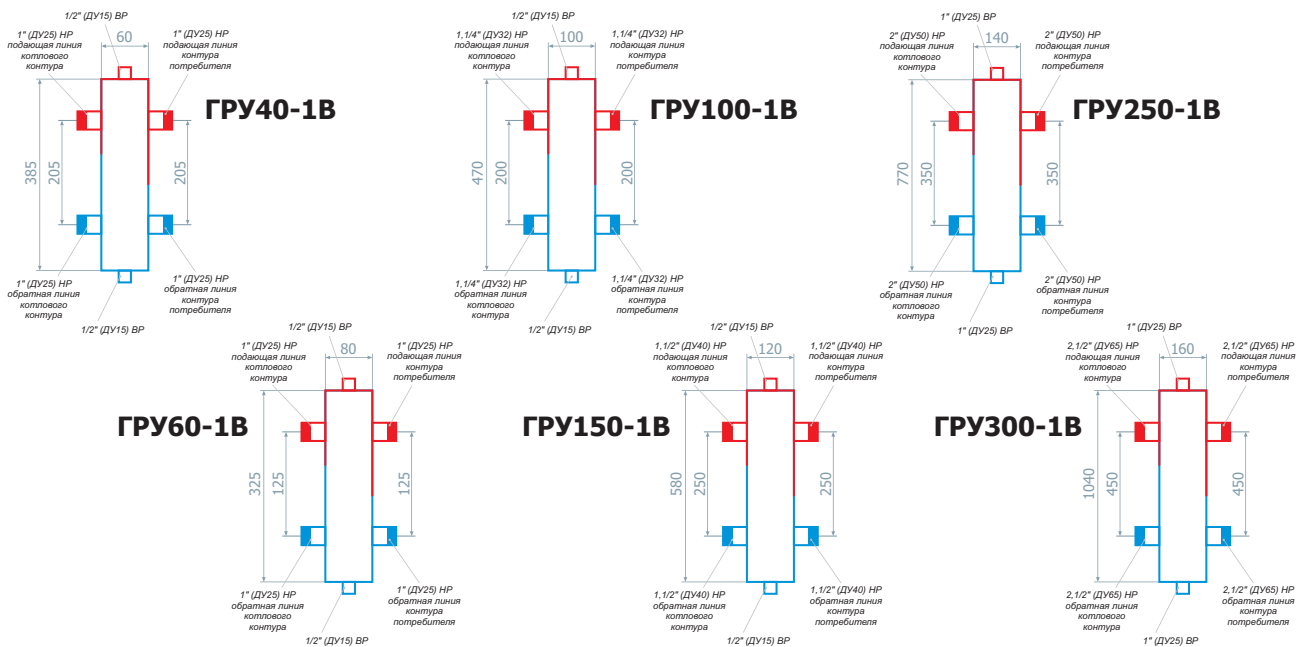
1/2" (ДУ15) ВР
1" (ДУ25) НР подающая линия котлового контура
60
1" (ДУ25) НР подающая линия контура потребителя
ГРУ40-1В
385
205
205
1" (ДУ25) НР обратная линия котлового контура
1" (ДУ25) НР обратная линия контура потребителя
1/2" (ДУ15) ВР

1/2" (ДУ15) ВР
1,1/4" (ДУ32) НР подающая линия котлового контура
100
1,1/4" (ДУ32) НР подающая линия контура потребителя
ГРУ100-1В
470
200
200
1,1/4" (ДУ32) НР обратная линия котлового контура
1,1/4" (ДУ32) НР обратная линия контура потребителя
1/2" (ДУ15) ВР

1" (ДУ25) ВР
2" (ДУ50) НР подающая линия котлового контура
140
2" (ДУ50) НР подающая линия контура потребителя
ГРУ250-1В
770
350
350
2" (ДУ50) НР обратная линия котлового контура
2" (ДУ50) НР обратная линия контура потребителя
1" (ДУ25) ВР

1/2" (ДУ15) ВР
1" (ДУ25) НР подающая линия котлового контура
80
1" (ДУ25) НР подающая линия контура потребителя
ГРУ60-1В
325
125
125
1" (ДУ25) НР обратная линия котлового контура
1" (ДУ25) НР обратная линия контура потребителя
1/2" (ДУ15) ВР

1/2" (ДУ15) ВР
1,1/2" (ДУ40) НР подающая линия котлового контура
120
1,1/2" (ДУ40) НР подающая линия контура потребителя
ГРУ150-1В
580
250
250
1,1/2" (ДУ40) НР обратная линия котлового контура
1,1/2" (ДУ40) НР обратная линия контура потребителя
1/2" (ДУ15) ВР

1" (ДУ25) ВР
2,1/2" (ДУ65) НР подающая линия котлового контура
160
2,1/2" (ДУ65) НР подающая линия контура потребителя
ГРУ300-1В
1040
450
450
2,1/2" (ДУ65) НР обратная линия котлового контура
2,1/2" (ДУ65) НР обратная линия контура потребителя
1" (ДУ25) ВР